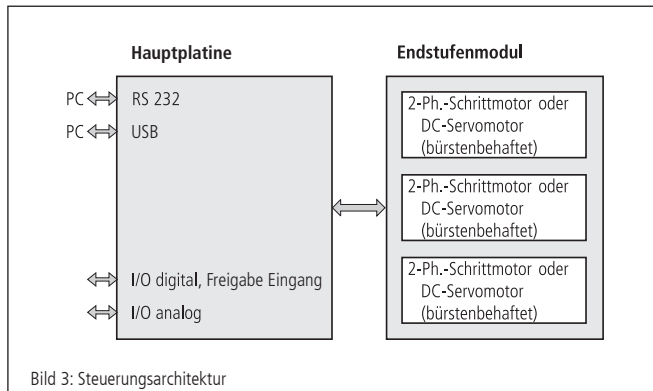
Hauptplatine

Endstufenmodul

PC RS 232

PC USB

I/O digital, Freigabe Eingang

I/O analog

2-Ph.-Schrittmotor oder DC-Servomotor (bürstenbehaftet)

2-Ph.-Schrittmotor oder DC-Servomotor (bürstenbehaftet)

2-Ph.-Schrittmotor oder DC-Servomotor (bürstenbehaftet)

Bild 3: Steuerungsarchitektur